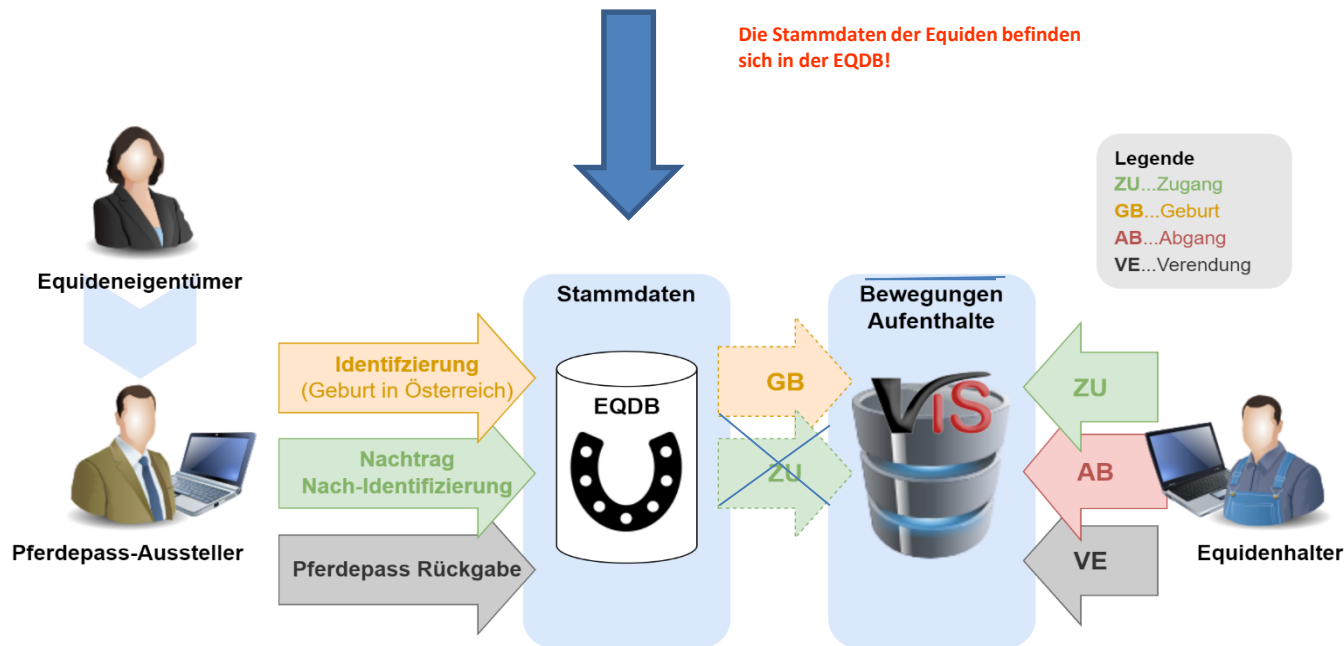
Die Stammdaten der Equiden befinden sich in der EQDB!

Legende
ZU...Zugang
GB...Geburt
AB...Abgang
VE...Verendung

Equideneigentümer

Pferdepass-Aussteller

Identifzierung
(Geburt in Österreich)

Nachtrag
Nach-Identifizierung

Pferdepass Rückgabe

Stammdaten

EQDB

GB

ZU

Bewegungen
Aufenthalte

VIS

ZU

AB

VE

Equidenhalter